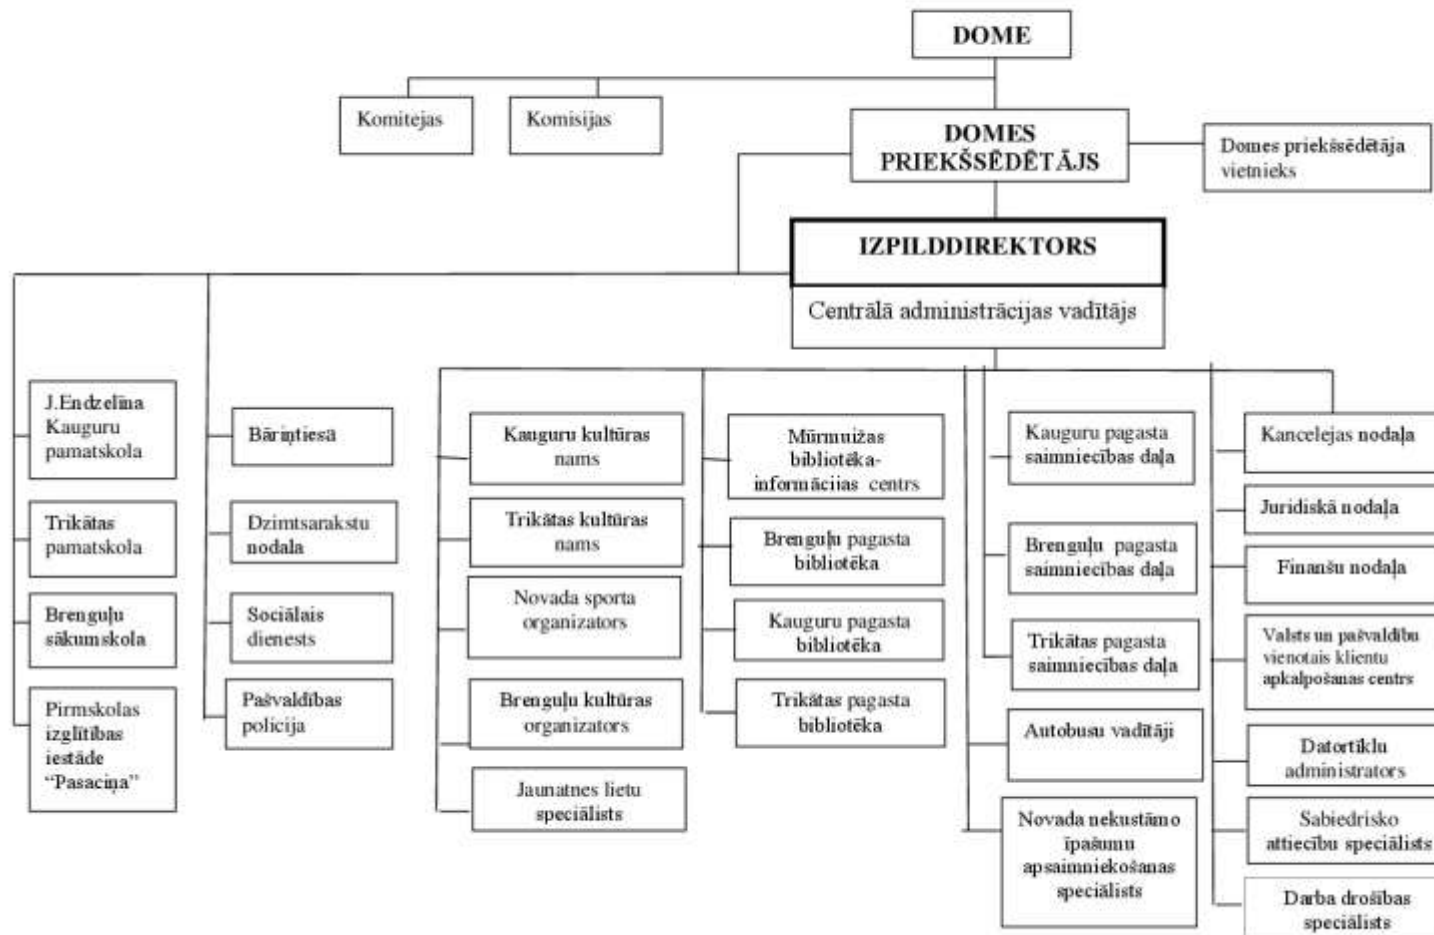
DOME

Komitejas

Komisijas

DOMES PRIEKŠSĒDĒTĀJS

Domes priekšsēdētāja vietnieks

IZPILDDIREKTORS

Centrālā administrācijas vadītājs

J.Endzelīna Kauguru pamatskola

Trikātas pamatskola

Brenguļu sākumskola

Pirmskolas izglītības iestāde "Pasaciņa"

Bāriņtiesā

Dzimtsarakstu nodaļa

Sociālais dienests

Pašvaldības policija

Kauguru kultūras nams

Trikātas kultūras nams

Novada sporta organizators

Brenguļu kultūras organizators

Jaunatnes lietu speciālists

Mūrmuižas bibliotēka-informācijas centrs

Brenguļu pagasta bibliotēka

Kauguru pagasta bibliotēka

Trikātas pagasta bibliotēka

Kauguru pagasta saimniecības daļa

Brenguļu pagasta saimniecības daļa

Trikātas pagasta saimniecības daļa

Autobusu vadītāji

Novada nekustāmo īpašumu apsaimniekošanas speciālists

Kancelejas nodaļa

Juridiskā nodaļa

Finanšu nodaļa

Valsts un pašvaldību vienotais klientu apkalpošanas centrs

Datortīklu administrators

Sabiedrisko attiecību speciālists

Darba drošības speciālists